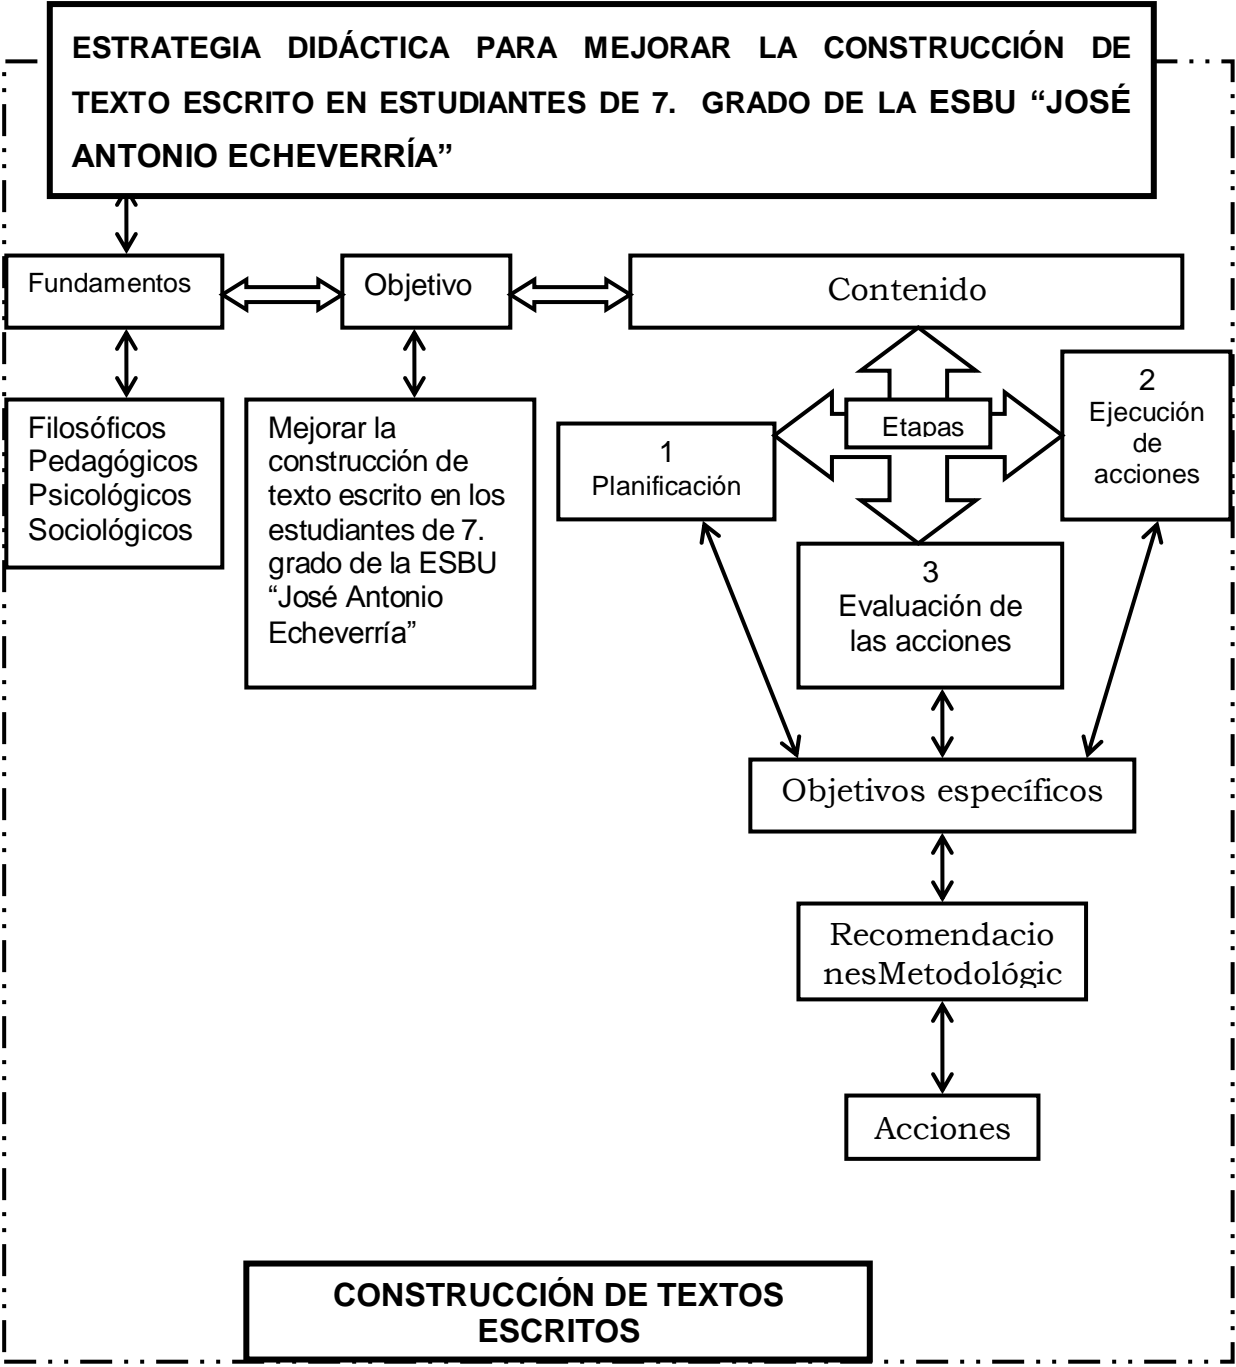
ESTRATEGIA DIDÁCTICA PARA MEJORAR LA CONSTRUCCIÓN DE TEXTO ESCRITO EN ESTUDIANTES DE 7. GRADO DE LA ESBU "JOSÉ ANTONIO ECHEVERRÍA"

Fundamentos

Objetivo

Contenido

Filosóficos
Pedagógicos
Psicológicos
Sociológicos

Mejorar la construcción de texto escrito en los estudiantes de 7. grado de la ESBU "José Antonio Echeverría"

Etapas

1
Planificación

2
Ejecución de acciones

3
Evaluación de las acciones

Objetivos específicos

Recomendacio nesMetodológic

Acciones

CONSTRUCCIÓN DE TEXTOS ESCRITOS